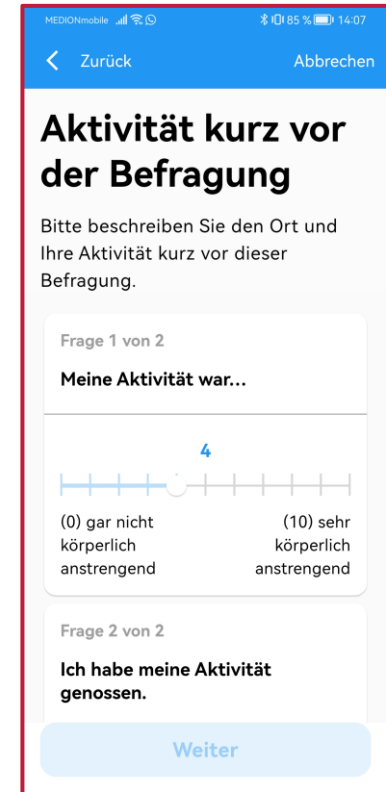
MEDIONmobile 85 % 14:07

Zurück

Abbrechen

Aktivität kurz vor der Befragung

Bitte beschreiben Sie den Ort und Ihre Aktivität kurz vor dieser Befragung.

Frage 1 von 2

Meine Aktivität war...

4

(0) gar nicht körperlich anstrengend

(10) sehr körperlich anstrengend

Frage 2 von 2

Ich habe meine Aktivität genossen.

Weiter